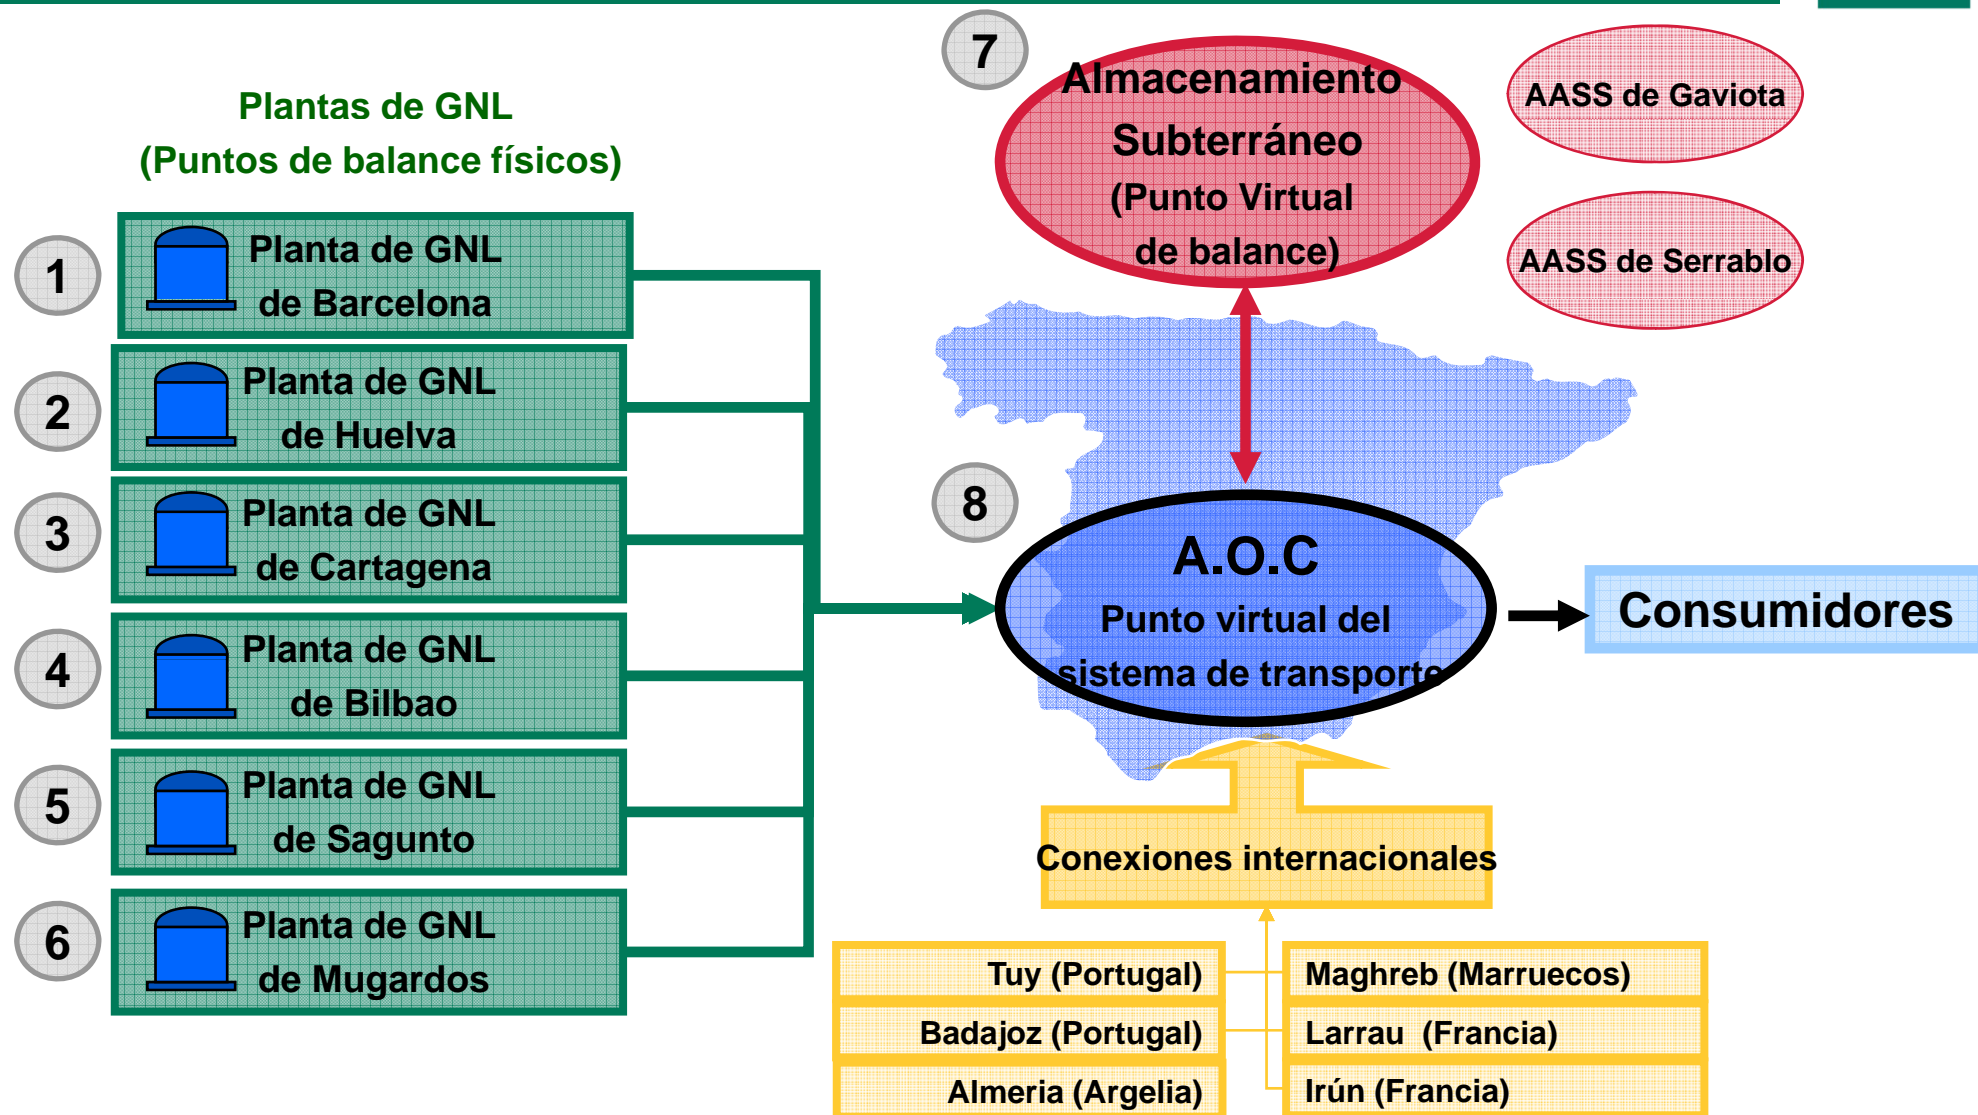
Plantas de GNL
(Puntos de balance físicos)

1
Planta de GNL
de Barcelona

2
Planta de GNL
de Huelva

3
Planta de GNL
de Cartagena

4
Planta de GNL
de Bilbao

5
Planta de GNL
de Sagunto

6
Planta de GNL
de Mugardos

7
Almacenamiento
Subterráneo
(Punto Virtual
de balance)

AASS de Gaviota

AASS de Serrablo

8
A.O.C
Punto virtual del
sistema de transporte

Consumidores

Conexiones internacionales

Tuy (Portugal)
Badajoz (Portugal)
Almeria (Argelia)

Maghreb (Marruecos)
Larrau (Francia)
Irún (Francia)